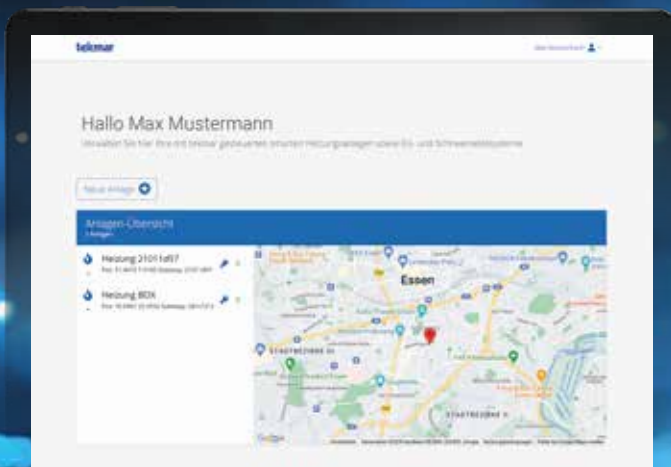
tekmar

Max Mustermann

Hallo Max Mustermann

Verwalten Sie hier Ihre mit tekmar gesteuerten smarten Heizungsanlagen sowie Eis- und Schneemeldesysteme

Neue Anlage

Anlagen-Übersicht
2 Anlagen

Heizung 21011d97
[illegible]

Heizung BOX
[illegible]

Essen

STADTBEZIRKE III

STADTBEZIRKE II

Google

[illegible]